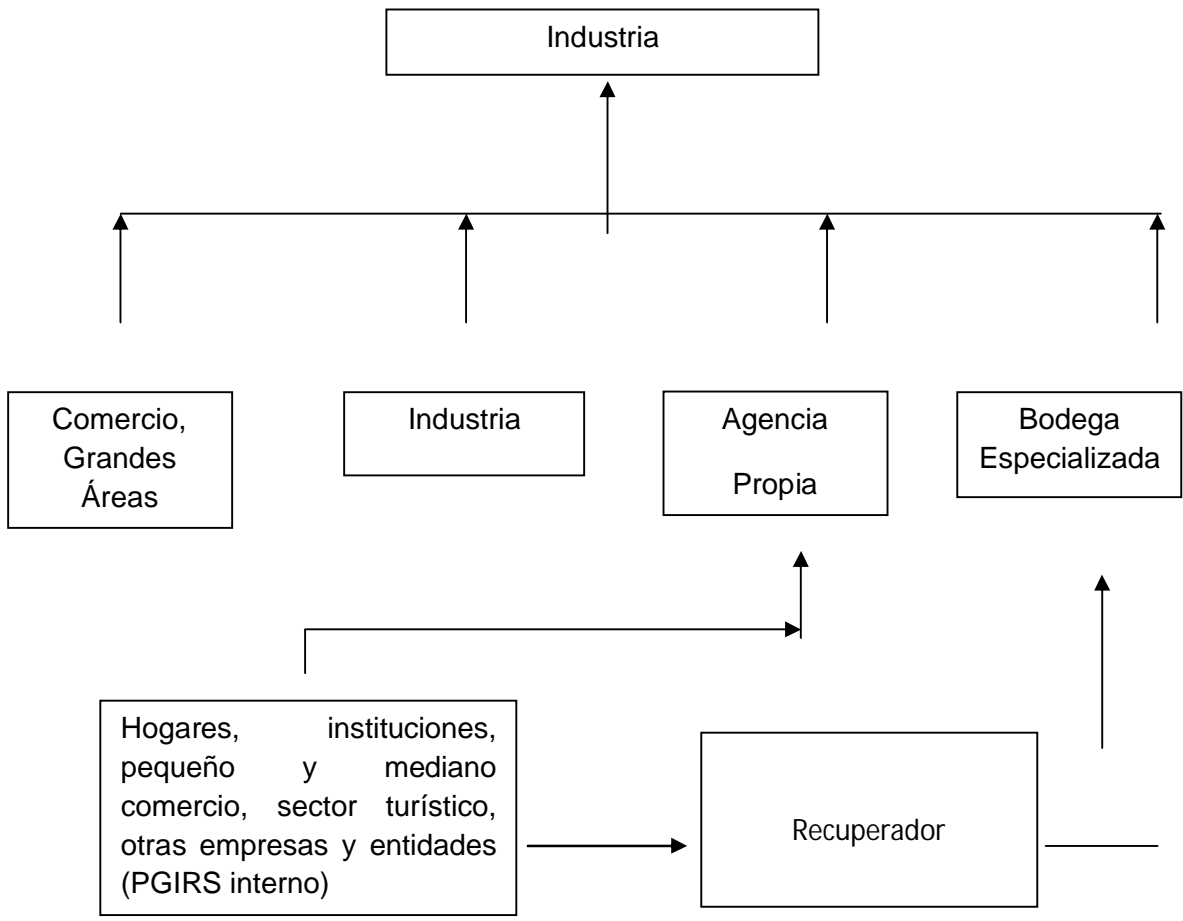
Industria

Comercio, Grandes Áreas

Industria

Agencia Propia

Bodega Especializada

Hogares, instituciones, pequeño y mediano comercio, sector turístico, otras empresas y entidades (PGIRS interno)

Recuperador